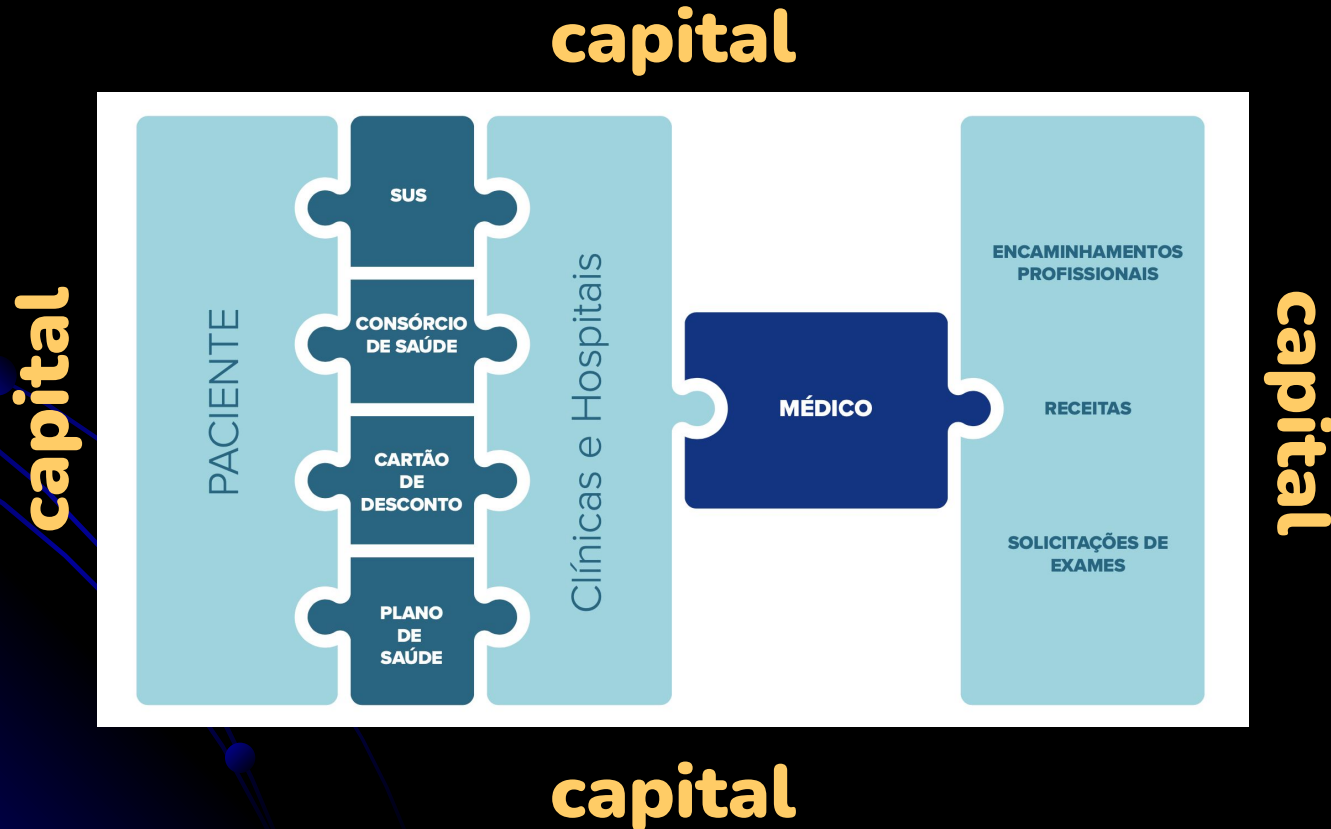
capital

capital

PACIENTE

SUS

CONSÓRCIO DE SAÚDE

CARTÃO DE DESCONTO

PLANO DE SAÚDE

Clínicas e Hospitais

MÉDICO

ENCAMINHAMENTOS PROFISSIONAIS

RECEITAS

SOLICITAÇÕES DE EXAMES

capital

capital